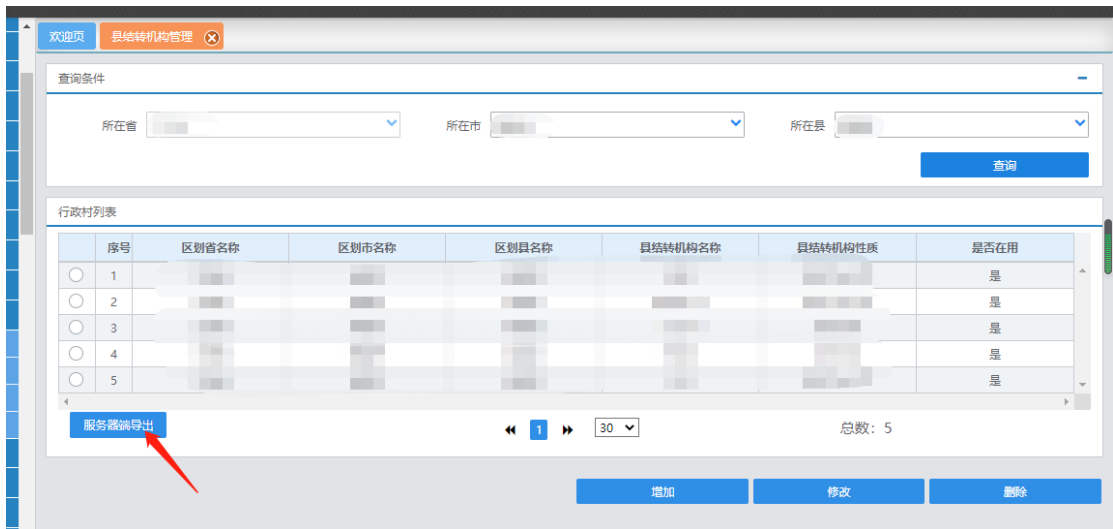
欢迎页 县结转机构管理

查询条件

所在省 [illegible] 所在市 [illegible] 所在县 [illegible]

查询

行政村列表

| | 序号 | 区划省名称 | 区划市名称 | 区划县名称 | 县结转机构名称 | 县结转机构性质 | 是否在用 |
|---|---|---|---|---|---|---|---|
| | 1 | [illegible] | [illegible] | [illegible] | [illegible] | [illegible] | 是 |
| | 2 | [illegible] | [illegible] | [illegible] | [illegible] | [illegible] | 是 |
| | 3 | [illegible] | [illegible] | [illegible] | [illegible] | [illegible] | 是 |
| | 4 | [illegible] | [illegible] | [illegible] | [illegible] | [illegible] | 是 |
| | 5 | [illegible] | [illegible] | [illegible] | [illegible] | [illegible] | 是 |

服务器端导出

1 30

总数：5

增加 修改 删除